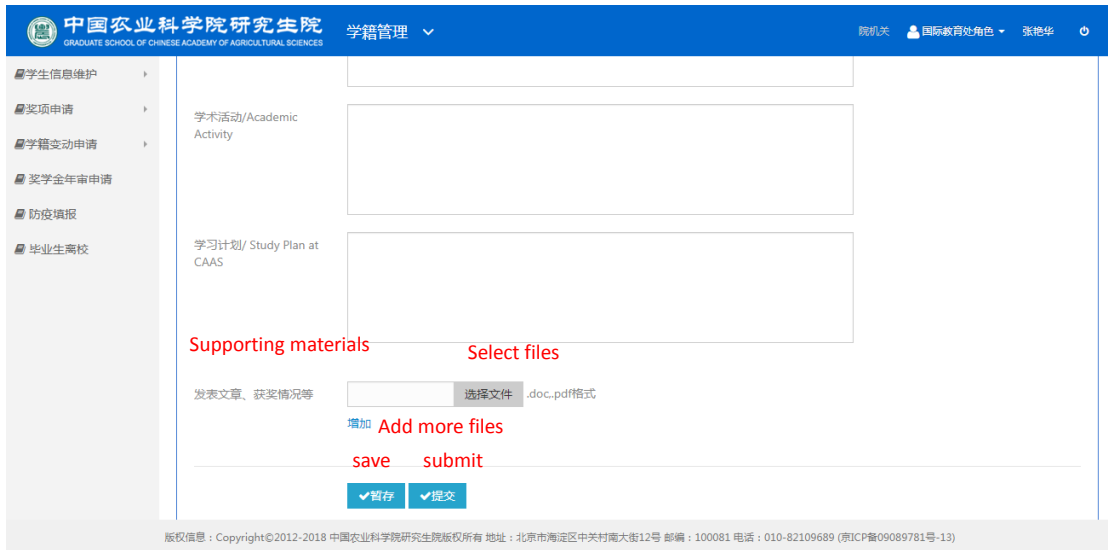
中国农业科学院研究生院
GRADUATE SCHOOL OF CHINESE ACADEMY OF AGRICULTURAL SCIENCES

学籍管理

院机关 国际教育处角色 张艳华

学生信息维护
奖项申请
学籍变动申请
奖学金年审申请
防疫填报
毕业生离校

学术活动/Academic Activity

学习计划/ Study Plan at CAAS

Supporting materials

Select files

发表文章、获奖情况等

选择文件 .doc,.pdf格式

增加 Add more files

save submit

暂存 提交

版权信息：Copyright©2012-2018 中国农业科学院研究生院版权所有 地址：北京市海淀区中关村南大街12号 邮编：100081 电话：010-82109689 (京ICP备09089781号-13)